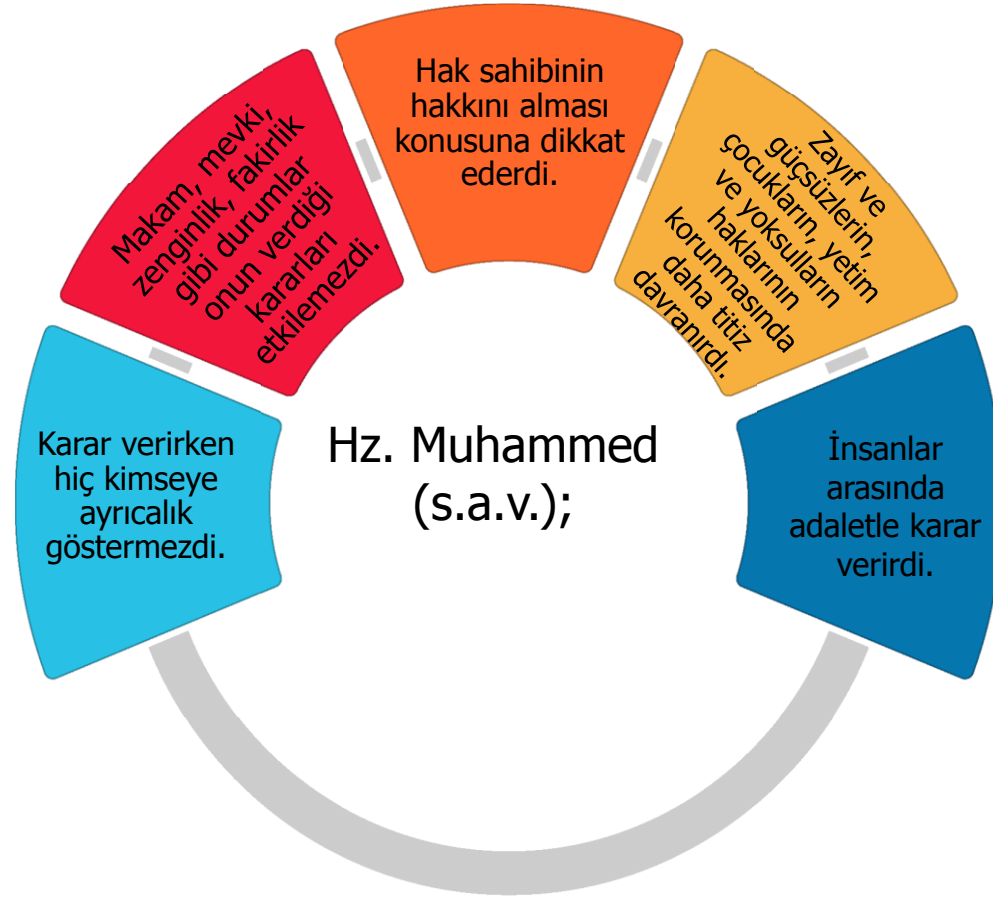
Hz. Muhammed (s.a.v.);

Karar verirken hiç kimseye ayrıcalık göstermezdi.

Makam, mevki, zenginlik, fakirlik gibi durumlar onun verdiği kararları etkilemezdi.

Hak sahibinin hakkını alması konusuna dikkat ederdi.

Zayıf ve güçsüzlerin, çocukların, yetim ve yoksulların haklarının korunmasında daha titiz davranırdı.

İnsanlar arasında adaletle karar verirdi.